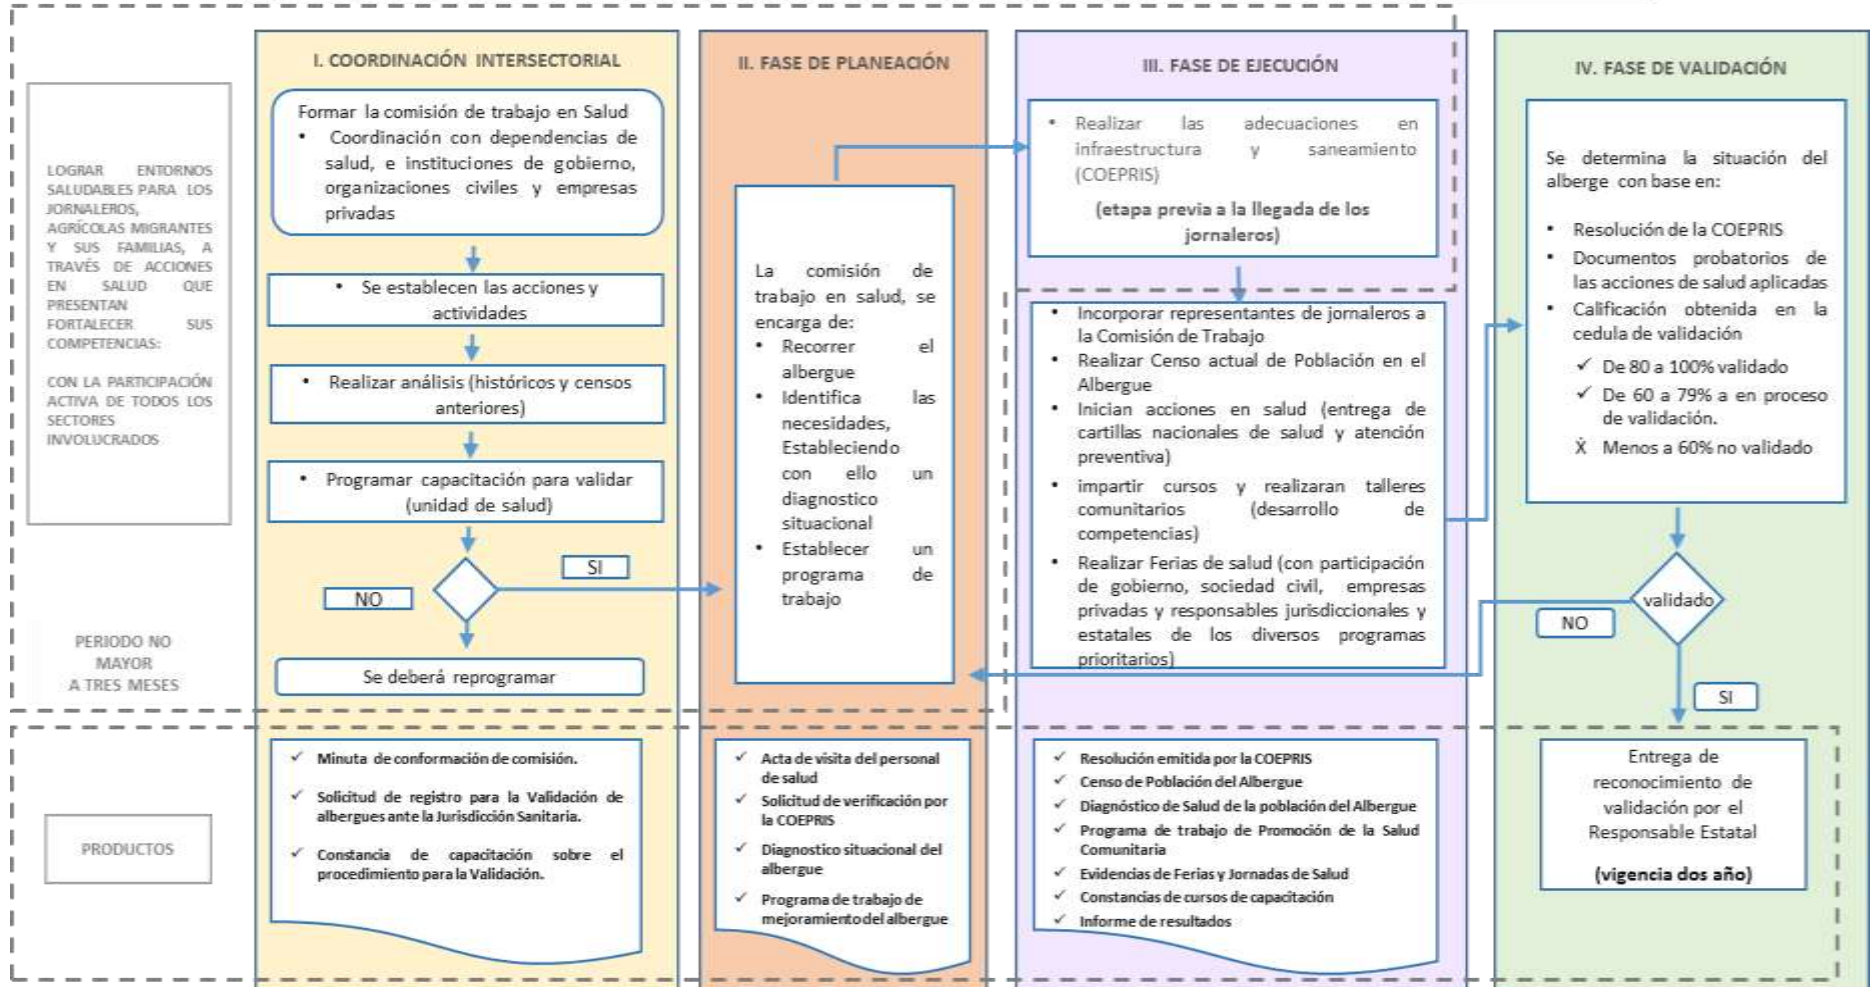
LOGRAR ENTORNOS SALUDABLES PARA LOS JORNALEROS, AGRÍCOLAS MIGRANTES Y SUS FAMILIAS, A TRAVÉS DE ACCIONES EN SALUD QUE PRESENTAN FORTALECER SUS COMPETENCIAS:

CON LA PARTICIPACIÓN ACTIVA DE TODOS LOS SECTORES INVOLUCRADOS

PERIODO NO MAYOR A TRES MESES

PRODUCTOS

I. COORDINACIÓN INTERSECTORIAL

Formar la comisión de trabajo en Salud
• Coordinación con dependencias de salud, e instituciones de gobierno, organizaciones civiles y empresas privadas

• Se establecen las acciones y actividades

• Realizar análisis (históricos y censos anteriores)

• Programar capacitación para validar (unidad de salud)

SI

NO

Se deberá reprogramar

✓ Minuta de conformación de comisión.
✓ Solicitud de registro para la Validación de albergues ante la Jurisdicción Sanitaria.
✓ Constancia de capacitación sobre el procedimiento para la Validación.

II. FASE DE PLANEACIÓN

La comisión de trabajo en salud, se encarga de:
• Recorrer el albergue
• Identifica las necesidades, Estableciendo con ello un diagnostico situacional
• Establecer un programa de trabajo

✓ Acta de visita del personal de salud
✓ Solicitud de verificación por la COEPRIS
✓ Diagnostico situacional del albergue
✓ Programa de trabajo de mejoramiento del albergue

III. FASE DE EJECUCIÓN

• Realizar las adecuaciones en infraestructura y saneamiento (COEPRIS)

(etapa previa a la llegada de los jornaleros)

• Incorporar representantes de jornaleros a la Comisión de Trabajo
• Realizar Censo actual de Población en el Albergue
• Inician acciones en salud (entrega de cartillas nacionales de salud y atención preventiva)
• impartir cursos y realizaran talleres comunitarios (desarrollo de competencias)
• Realizar Ferias de salud (con participación de gobierno, sociedad civil, empresas privadas y responsables jurisdiccionales y estatales de los diversos programas prioritarios)

✓ Resolución emitida por la COEPRIS
✓ Censo de Población del Albergue
✓ Diagnóstico de Salud de la población del Albergue
✓ Programa de trabajo de Promoción de la Salud Comunitaria
✓ Evidencias de Ferias y Jornadas de Salud
✓ Constancias de cursos de capacitación
✓ Informe de resultados

IV. FASE DE VALIDACIÓN

Se determina la situación del alberge con base en:
• Resolución de la COEPRIS
• Documentos probatorios de las acciones de salud aplicadas
• Calificación obtenida en la cedula de validación
✓ De 80 a 100% validado
✓ De 60 a 79% a en proceso de validación.
X Menos a 60% no validado

validado

NO

SI

Entrega de reconocimiento de validación por el Responsable Estatal

(vigencia dos año)